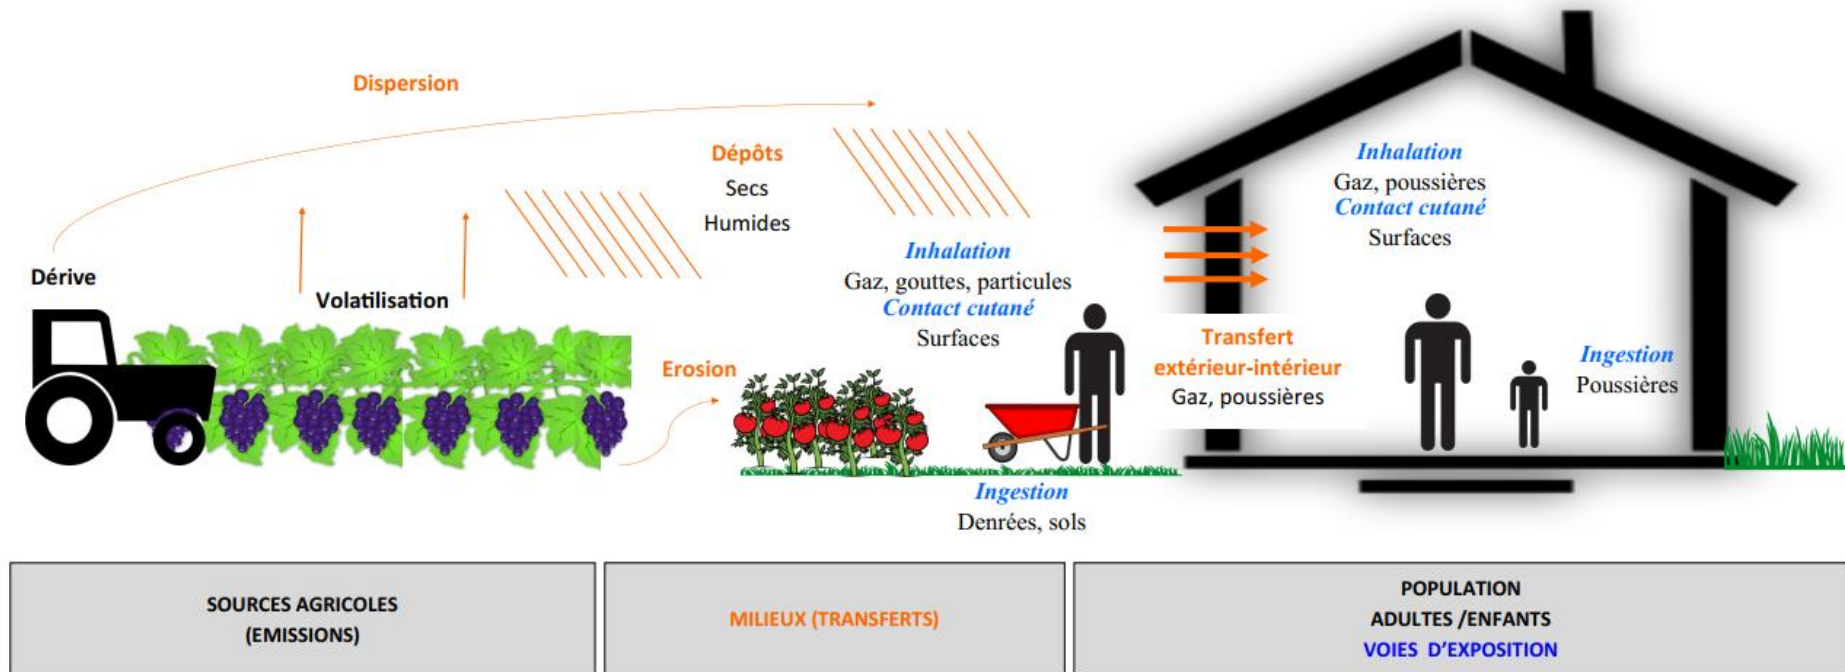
Dispersion

Dépôts
Secs
Humides

Dérive

Volatilisation

Erosion

Inhalation
Gaz, gouttes, particules
Contact cutané
Surfaces

Ingestion
Denrées, sols

Transfert extérieur-intérieur
Gaz, poussières

Inhalation
Gaz, poussières
Contact cutané
Surfaces

Ingestion
Poussières

SOURCES AGRICOLES
(EMISSIONS)

MILIEUX (TRANSFERTS)

POPULATION
ADULTES /ENFANTS
VOIES D'EXPOSITION